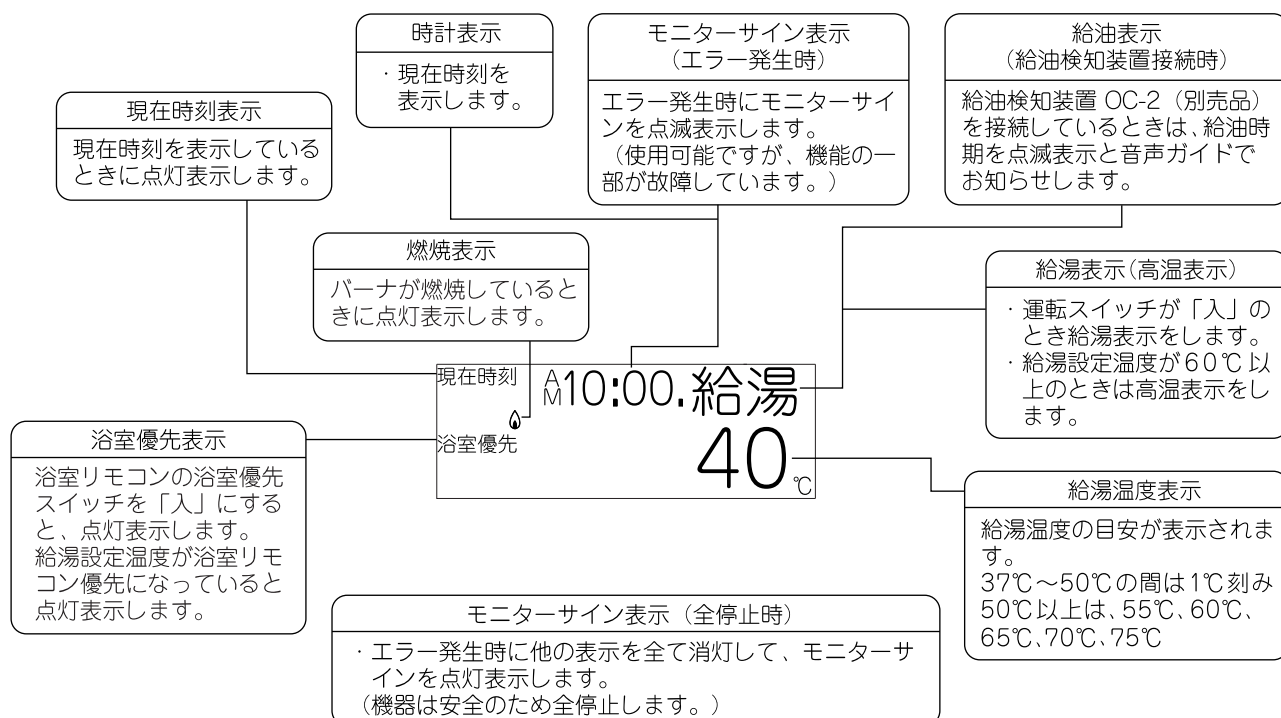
時計表示

・現在時刻を表示します。

モニターサイン表示
（エラー発生時）

エラー発生時にモニターサインを点滅表示します。
（使用可能ですが、機能の一部が故障しています。）

給油表示
（給油検知装置接続時）

給油検知装置 OC-2（別売品）を接続しているときは、給油時期を点滅表示と音声ガイドでお知らせします。

現在時刻表示

現在時刻を表示しているときに点灯表示します。

燃焼表示

バーナが燃焼しているときに点灯表示します。

給湯表示(高温表示)

・運転スイッチが「入」のとき給湯表示をします。
・給湯設定温度が60℃以上のときは高温表示をします。

現在時刻

AM 10:00. 給湯

浴室優先

40℃

浴室優先表示

浴室リモコンの浴室優先スイッチを「入」にすると、点灯表示します。
給湯設定温度が浴室リモコン優先になっていると点灯表示します。

給湯温度表示

給湯温度の目安が表示されます。
37℃～50℃の間は1℃刻み
50℃以上は、55℃、60℃、65℃、70℃、75℃

モニターサイン表示（全停止時）

・エラー発生時に他の表示を全て消灯して、モニターサインを点灯表示します。
（機器は安全のため全停止します。）